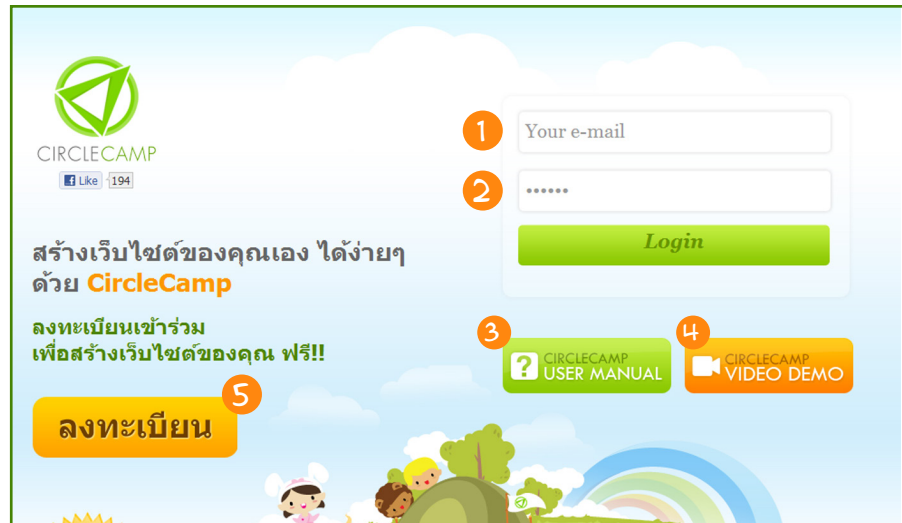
CIRCLECAMP

Like 194

1 Your e-mail

2 ••••••

Login

สร้างเว็บไซต์ของคุณเอง ได้ง่ายๆ ด้วย CircleCamp

ลงทะเบียนเข้าร่วม
เพื่อสร้างเว็บไซต์ของคุณ ฟรี!!

3 CIRCLECAMP USER MANUAL

4 CIRCLECAMP VIDEO DEMO

5

ลงทะเบียน